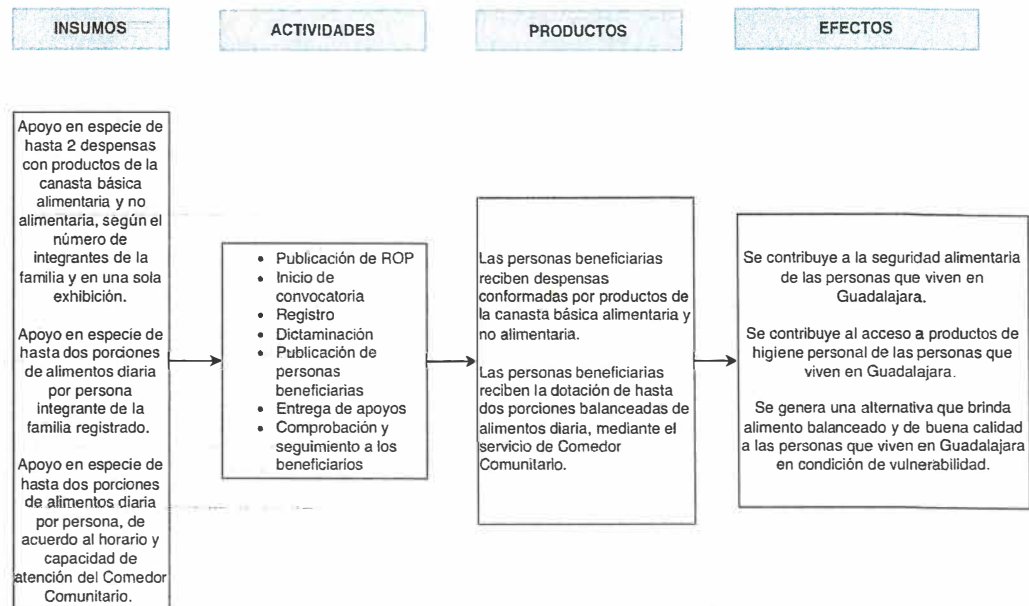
INSUMOS

ACTIVIDADES

PRODUCTOS

EFECTOS

Apoyo en especie de hasta 2 despensas con productos de la canasta básica alimentaria y no alimentaria, según el número de integrantes de la familia y en una sola exhibición.

Apoyo en especie de hasta dos porciones de alimentos diaria por persona integrante de la familia registrado.

Apoyo en especie de hasta dos porciones de alimentos diaria por persona, de acuerdo al horario y capacidad de atención del Comedor Comunitario.

- Publicación de ROP
- Inicio de convocatoria
- Registro
- Dictaminación
- Publicación de personas beneficiarias
- Entrega de apoyos
- Comprobación y seguimiento a los beneficiarios

Las personas beneficiarias reciben despensas conformadas por productos de la canasta básica alimentaria y no alimentaria.

Las personas beneficiarias reciben la dotación de hasta dos porciones balanceadas de alimentos diaria, mediante el servicio de Comedor Comunitario.

Se contribuye a la seguridad alimentaria de las personas que viven en Guadalajara.

Se contribuye al acceso a productos de higiene personal de las personas que viven en Guadalajara.

Se genera una alternativa que brinda alimento balanceado y de buena calidad a las personas que viven en Guadalajara en condición de vulnerabilidad.